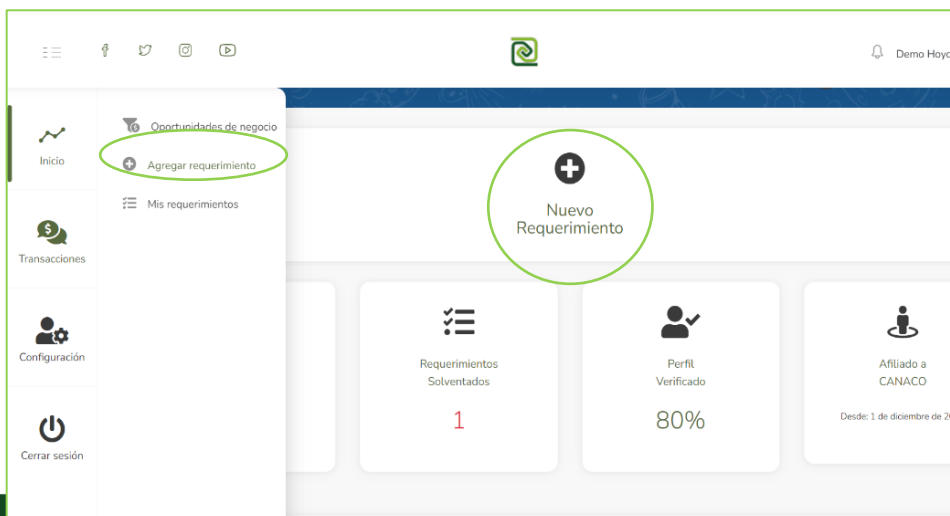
Demo Hoyc

Inicio

Transacciones

Configuración

Cerrar sesión

Oportunidades de negocio

Agregar requerimiento

Mis requerimientos

Nuevo Requerimiento

Requerimientos Solventados

1

Perfil Verificado

80%

Afiliado a CANACO

Desde: 1 de diciembre de 2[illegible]